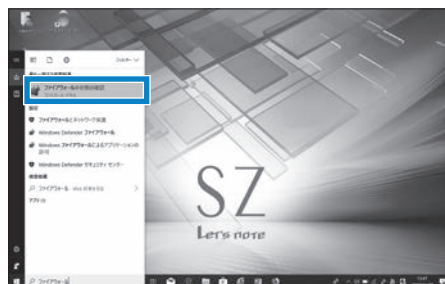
フィルター

ファイアウォールの状態の確認

ファイアウォールとネットワーク保護

Windows Defender ファイアウォール

Windows ファイアウォールによるアプリケーションの許可

Windows Defender セキュリティ センター

ファイアウォール

アプリ

SZ

Let's note

ファイアウォール